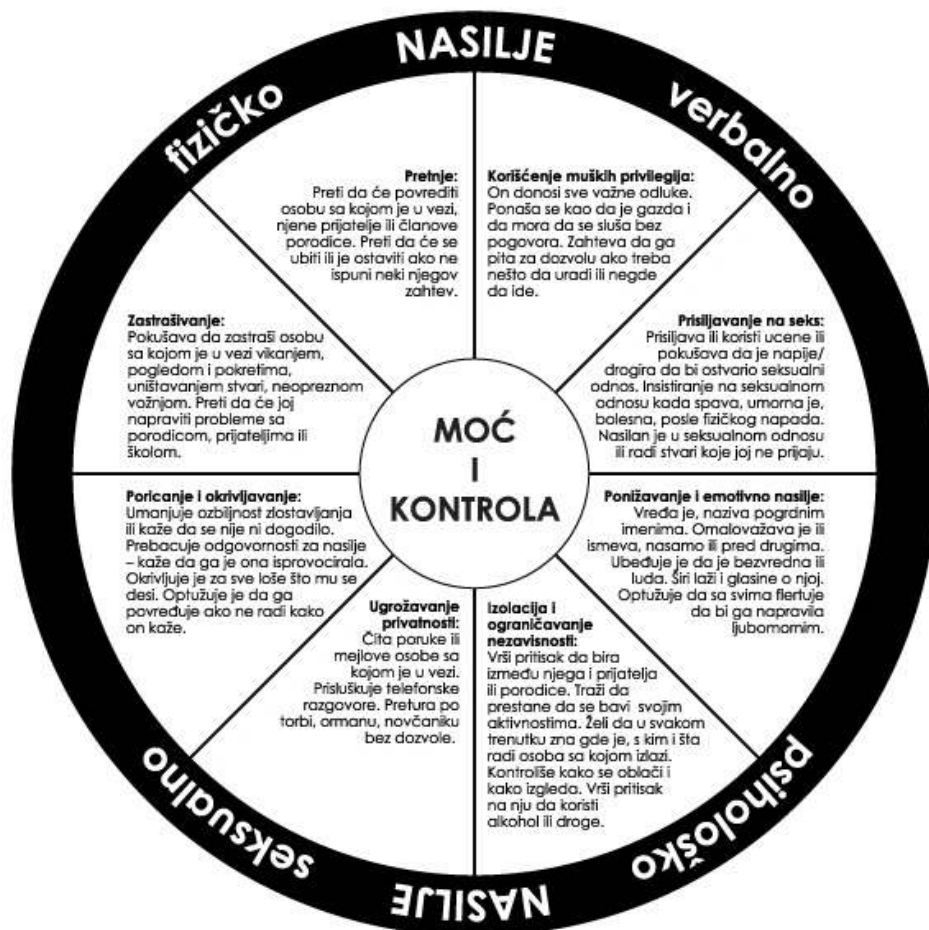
NASILJE

verbalno

psihološko

NASILJE

seksualno

fizičko

MOĆ I KONTROLA

Pretnje:
Preti da će povrediti osobu sa kojom je u vezi, njene prijatelje ili članove porodice. Preti da će se ubiti ili je ostaviti ako ne ispuni neki njegov zahtev.

Korišćenje muških privilegija:
On donosi sve važne odluke. Ponaša se kao da je gazda i da mora da se sluša bez pogovora. Zahteva da ga pita za dozvolu ako treba nešto da uradi ili negde da ide.

Prisiljavanje na seks:
Prisiljava ili koristi ucene ili pokušava da je napije/ drogira da bi ostvario seksualni odnos. Insistiranje na seksualnom odnosu kada spava, umorna je, bolesna, posle fizičkog napada. Nasilan je u seksualnom odnosu ili radi stvari koje joj ne prijaju.

Ponižavanje i emotivno nasilje:
Vređa je, naziva pogrdnim imenima. Omalovažava je ili ismeva, nasamo ili pred drugima. Ubeđuje je da je bezvredna ili luda. Širi laži i glasine o njoj. Optužuje da sa svima flertuje da bi ga napravila ljubomornim.

Izolacija i ograničavanje nezavisnosti:
Vrši pritisak da bira između njega i prijatelja ili porodice. Traži da prestane da se bavi svojim aktivnostima. Želi da u svakom trenutku zna gde je, s kim i šta radi osoba sa kojom izlazi. Kontroliše kako se oblači i kako izgleda. Vrši pritisak na nju da koristi alkohol ili droge.

Ugrožavanje privatnosti:
Čita poruke ili mejlove osobe sa kojom je u vezi. Prisluškuje telefonske razgovore. Pretura po torbi, ormanu, novčaniku bez dozvole.

Poricanje i okrivljavanje:
Umanjuje ozbiljnost zlostavljanja ili kaže da se nije ni dogodilo. Prebacuje odgovornosti za nasilje – kaže da ga je ona isprovocirala. Okrivljuje je za sve loše što mu se desi. Optužuje je da ga povređuje ako ne radi kako on kaže.

Zastrašivanje:
Pokušava da zastraši osobu sa kojom je u vezi vikanjem, pogledom i pokretima, uništavanjem stvari, neopreznom vožnjom. Preti da će joj napraviti probleme sa porodicom, prijateljima ili školom.